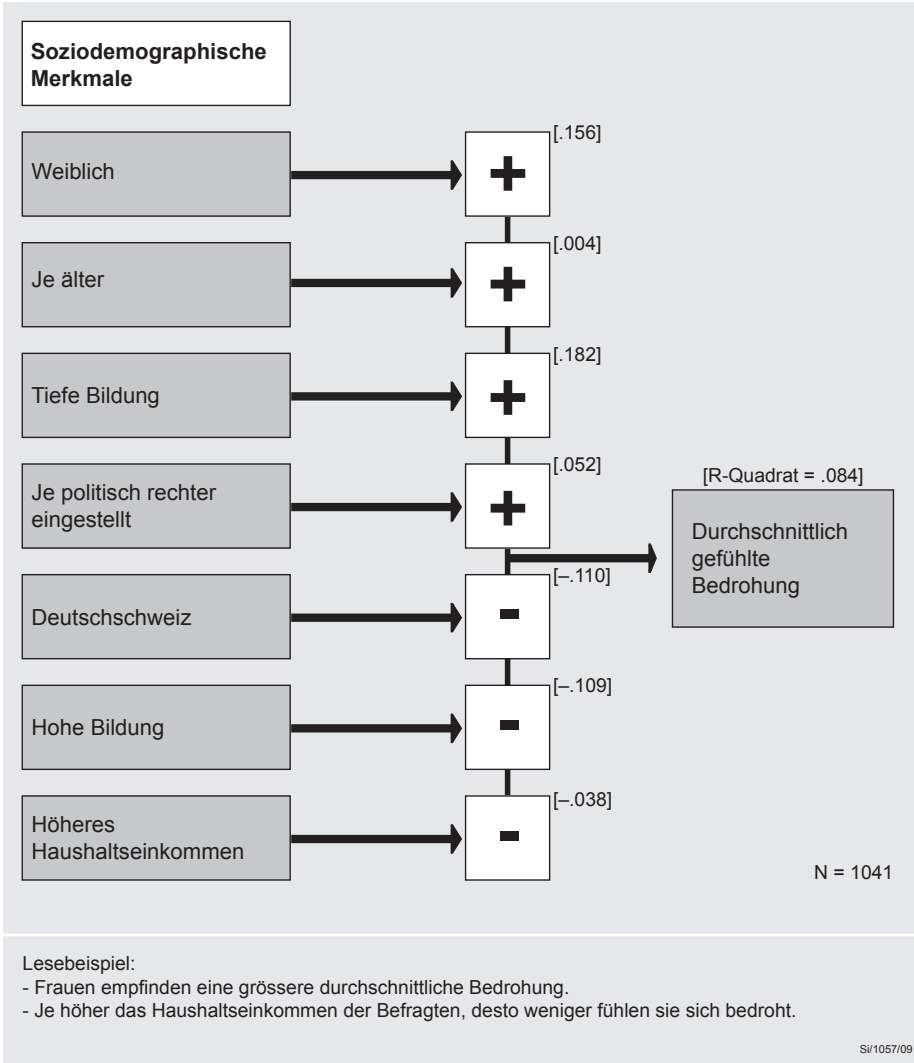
Soziodemographische Merkmale

Weiblich

[.156]

+

Je älter

[.004]

+

Tiefe Bildung

[.182]

+

Je politisch rechter eingestellt

[.052]

+

[R-Quadrat = .084]

Durchschnittlich gefühlte Bedrohung

Deutschschweiz

[–.110]

-

Hohe Bildung

[–.109]

-

Höheres Haushaltseinkommen

[–.038]

-

N = 1041

Lesebeispiel:
- Frauen empfinden eine grössere durchschnittliche Bedrohung.
- Je höher das Haushaltseinkommen der Befragten, desto weniger fühlen sie sich bedroht.

Si/1057/09